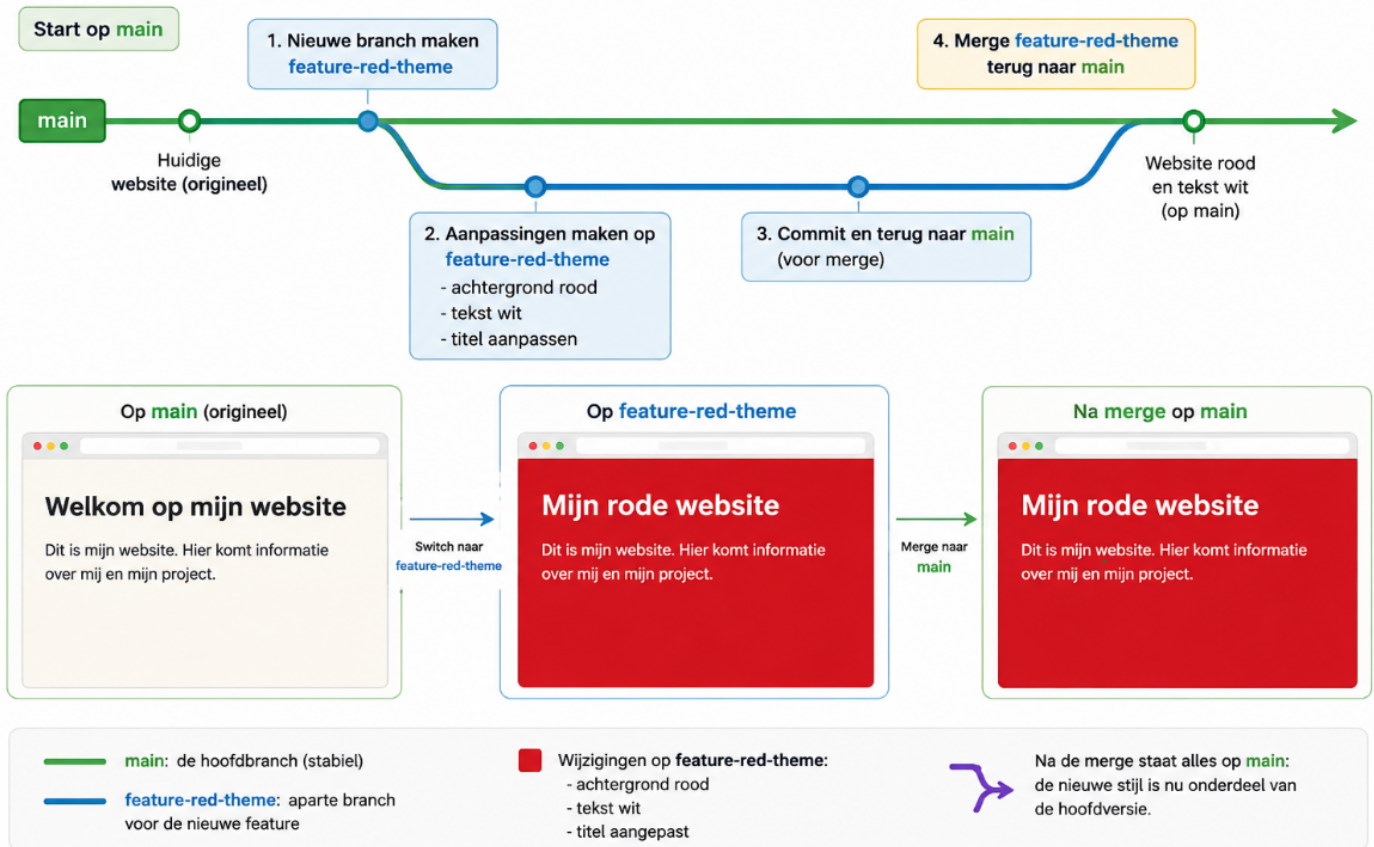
Start op main

1. Nieuwe branch maken
feature-red-theme

4. Merge feature-red-theme terug naar main

main

Huidige website (origineel)

Website rood en tekst wit (op main)

2. Aanpassingen maken op feature-red-theme
- achtergrond rood
- tekst wit
- titel aanpassen

3. Commit en terug naar main (voor merge)

Op main (origineel)

Welkom op mijn website

Dit is mijn website. Hier komt informatie over mij en mijn project.

Switch naar feature-red-theme

Op feature-red-theme

Mijn rode website

Dit is mijn website. Hier komt informatie over mij en mijn project.

Merge naar main

Na merge op main

Mijn rode website

Dit is mijn website. Hier komt informatie over mij en mijn project.

main: de hoofdbranch (stabiel)

feature-red-theme: aparte branch voor de nieuwe feature

Wijzigingen op feature-red-theme:
- achtergrond rood
- tekst wit
- titel aangepast

Na de merge staat alles op main: de nieuwe stijl is nu onderdeel van de hoofdversie.